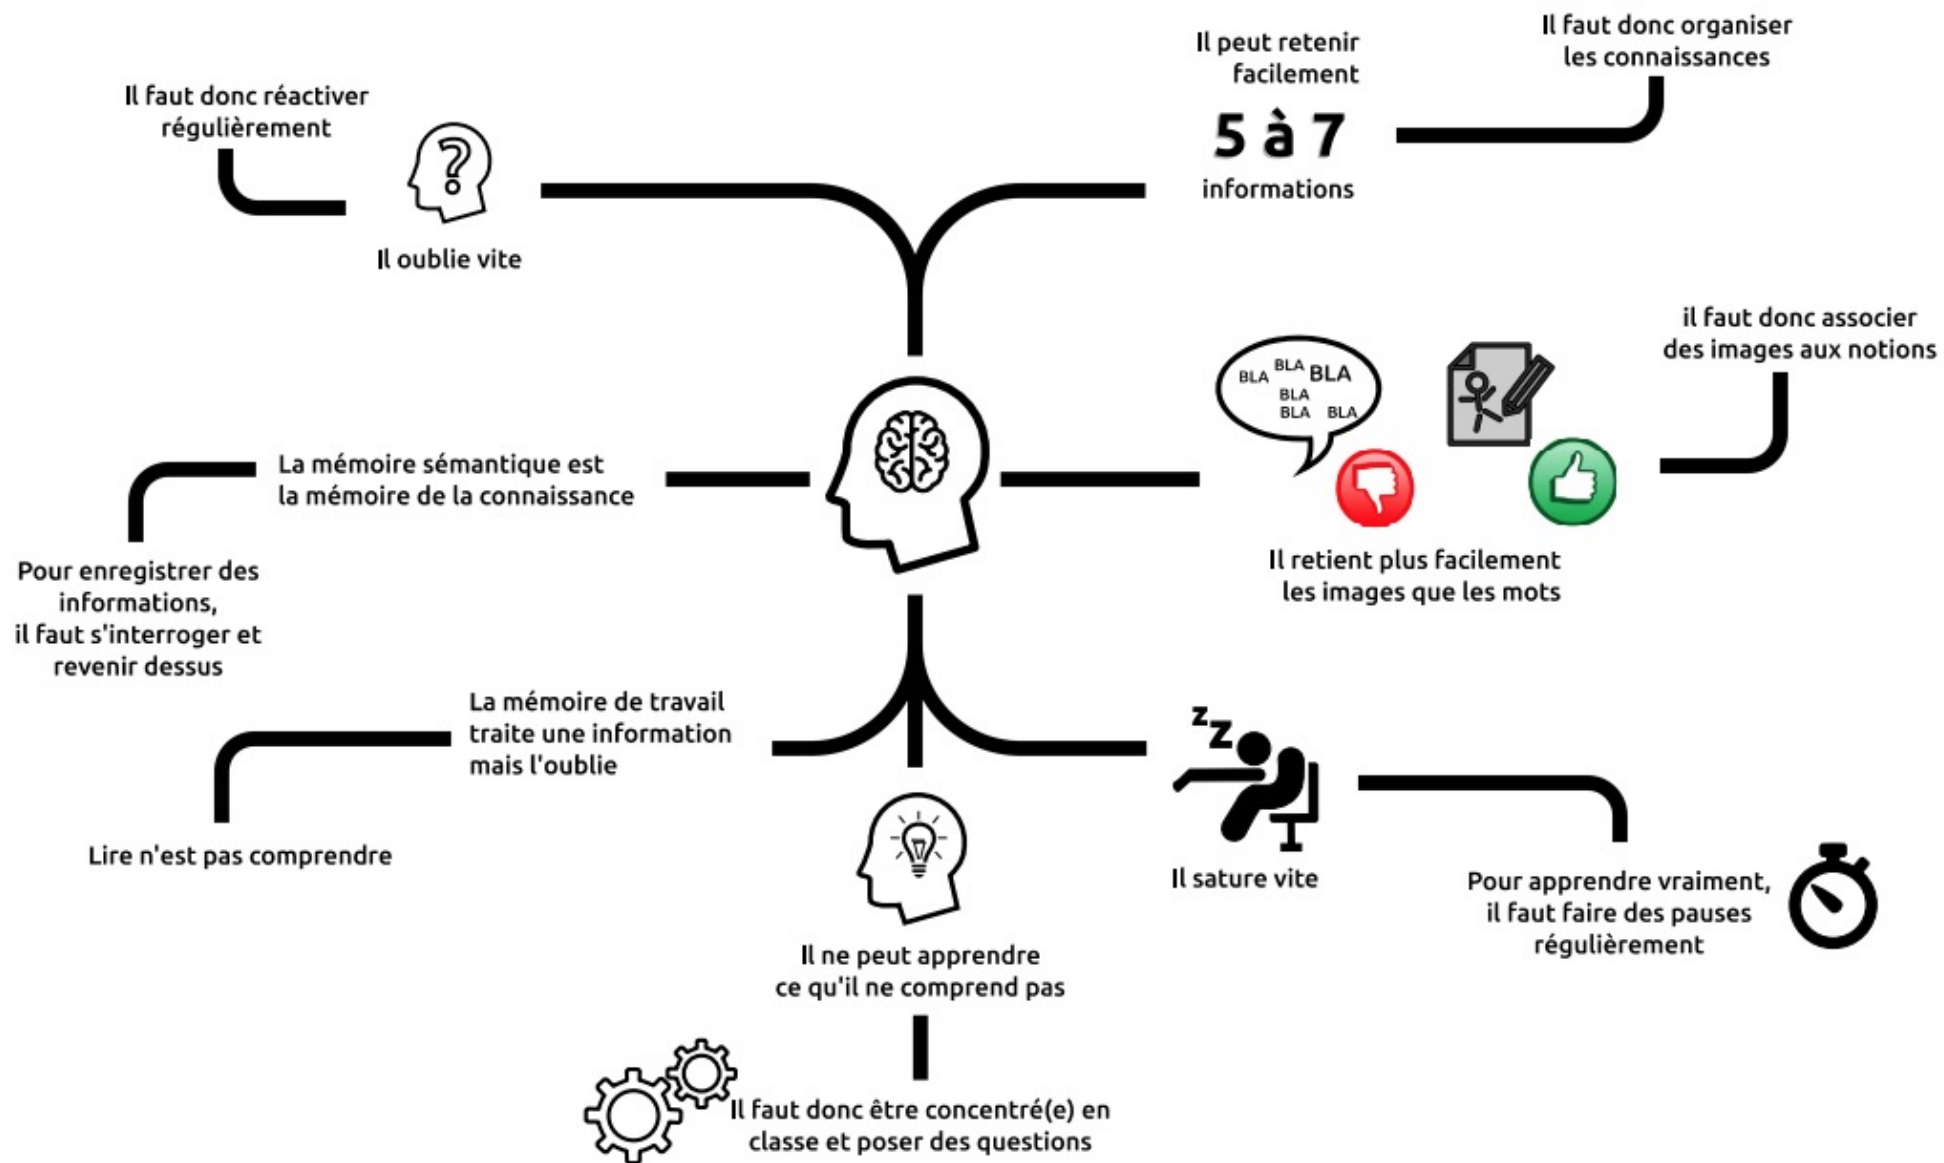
Il faut donc réactiver régulièrement

Il oublie vite

Il peut retenir facilement

5 à 7

informations

Il faut donc organiser les connaissances

La mémoire sémantique est la mémoire de la connaissance

Pour enregistrer des informations, il faut s'interroger et revenir dessus

BLA BLA BLA BLA BLA BLA

Il retient plus facilement les images que les mots

il faut donc associer des images aux notions

La mémoire de travail traite une information mais l'oublie

Lire n'est pas comprendre

Il ne peut apprendre ce qu'il ne comprend pas

Il faut donc être concentré(e) en classe et poser des questions

Z Z

Il sature vite

Pour apprendre vraiment, il faut faire des pauses régulièrement